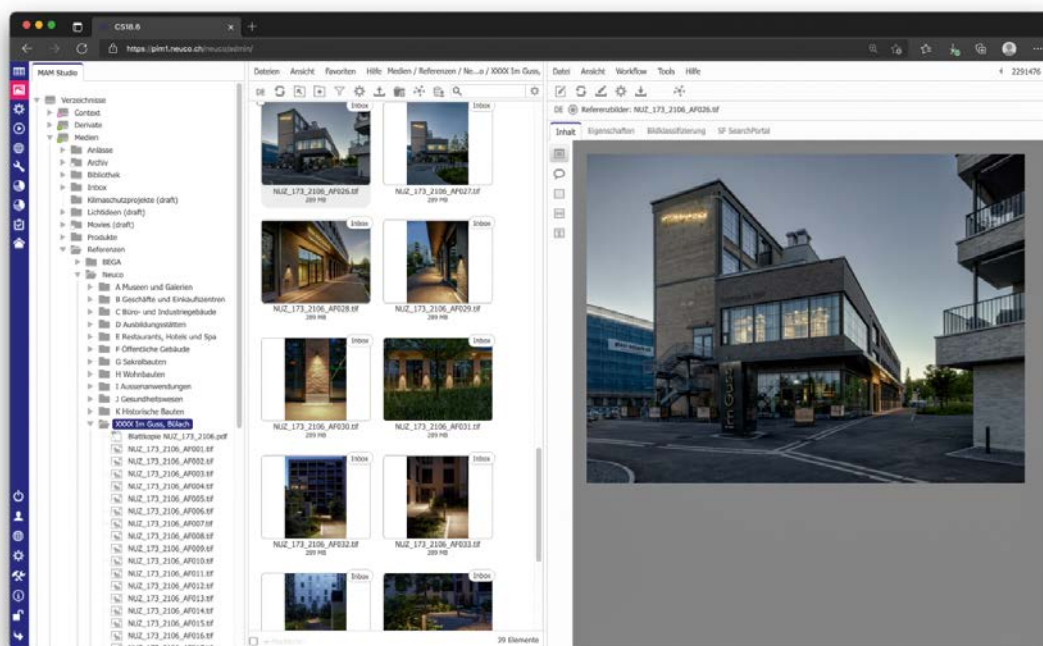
CS18.6

https://pim1.neuco.ch/neucoadmin/

MAM Studio

Verzeichnisse
Context
Derivate
Medien
Anlässe
Archiv
Bibliothek
Inbox
Klimaschutzprojekte (draft)
Lichtideen (draft)
Movies (draft)
Produkte
Referenzen
BEGA
Neuco
A Museen und Galerien
B Geschäfte und Einkaufszentren
C Büro- und Industriegebäude
D Ausbildungsstätten
E Restaurants, Hotels und Spa
F Öffentliche Gebäude
G Sakralbauten
H Wohnbauten
I Aussenanwendungen
J Gesundheitswesen
K Historische Bauten
XXXX Im Guss, Bülach
Blattkopie NUZ_173_2106.pdf
NUZ_173_2106_AF001.tif
NUZ_173_2106_AF002.tif
NUZ_173_2106_AF003.tif
NUZ_173_2106_AF004.tif
NUZ_173_2106_AF005.tif
NUZ_173_2106_AF006.tif
NUZ_173_2106_AF007.tif
NUZ_173_2106_AF008.tif
NUZ_173_2106_AF009.tif
NUZ_173_2106_AF010.tif
NUZ_173_2106_AF011.tif
NUZ_173_2106_AF012.tif
NUZ_173_2106_AF013.tif
NUZ_173_2106_AF014.tif
NUZ_173_2106_AF015.tif
NUZ_173_2106_AF016.tif

Dateien Ansicht Favoriten Hilfe Medien / Referenzen / Ne...o / XXXX Im Guss,

DE

Inbox
NUZ_173_2106_AF026.tif
289 MB
Inbox
NUZ_173_2106_AF027.tif
289 MB
Inbox
NUZ_173_2106_AF028.tif
289 MB
Inbox
NUZ_173_2106_AF029.tif
289 MB
Inbox
NUZ_173_2106_AF030.tif
289 MB
Inbox
NUZ_173_2106_AF031.tif
289 MB
Inbox
NUZ_173_2106_AF032.tif
289 MB
Inbox
NUZ_173_2106_AF033.tif
289 MB
Inbox
Inbox

39 Elemente

Datei Ansicht Workflow Tools Hilfe

2291476

DE Referenzbilder: NUZ_173_2106_AF026.tif

Inhalt Eigenschaften Bildklassifizierung SF SearchPortal

Im Guss